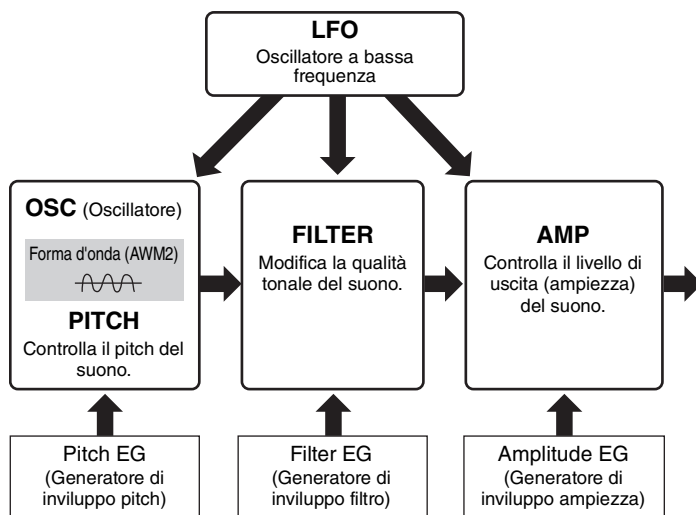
LFO
Oscillatore a bassa frequenza

OSC (Oscillatore)

Forma d'onda (AWM2)

PITCH
Controlla il pitch del suono.

FILTER
Modifica la qualità tonale del suono.

AMP
Controlla il livello di uscita (ampiezza) del suono.

Pitch EG
(Generatore di inviluppo pitch)

Filter EG
(Generatore di inviluppo filtro)

Amplitude EG
(Generatore di inviluppo ampiezza)